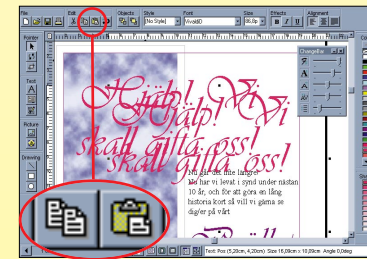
File
Edit
Objects
Style
Font
Size
Effects
Alignment
[No Style]
VivaldiD
38,0p
B
I
U
Pointer
Text
Picture
Drawing
ChangeFrame
Hjälp! Vi skall gifta oss!
Hjälp! Vi skall gifta oss!
Nu går det inte längre!
Vi har vi levat i synd under nästan 10 år, och för att göra en lång historia kort så vill vi gärna se dig/er på vårt
Text: Pos (5,28cm, 4,20cm) Size 16,08cm x 10,89cm Angle 0,0deg